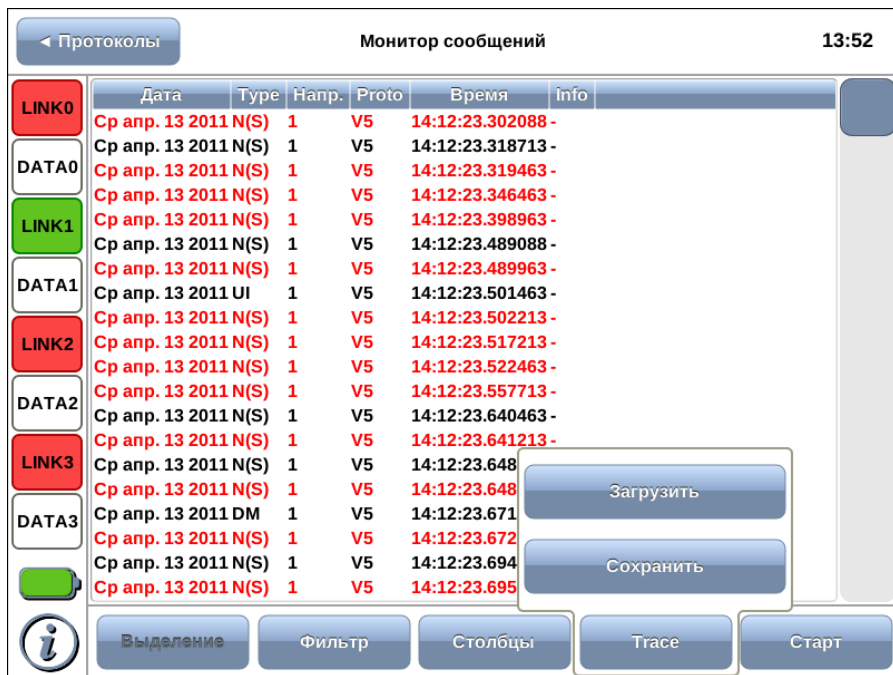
◄ Протоколы

Монитор сообщений

13:52

LINK0
DATA0
LINK1
DATA1
LINK2
DATA2
LINK3
DATA3

| Дата | Type | Напр. | Proto | Время | Info |
|---|---|---|---|---|---|
| Ср апр. 13 2011 | N(S) | 1 | V5 | 14:12:23.302088 | - |
| Ср апр. 13 2011 | N(S) | 1 | V5 | 14:12:23.318713 | - |
| Ср апр. 13 2011 | N(S) | 1 | V5 | 14:12:23.319463 | - |
| Ср апр. 13 2011 | N(S) | 1 | V5 | 14:12:23.346463 | - |
| Ср апр. 13 2011 | N(S) | 1 | V5 | 14:12:23.398963 | - |
| Ср апр. 13 2011 | N(S) | 1 | V5 | 14:12:23.489088 | - |
| Ср апр. 13 2011 | N(S) | 1 | V5 | 14:12:23.489963 | - |
| Ср апр. 13 2011 | UI | 1 | V5 | 14:12:23.501463 | - |
| Ср апр. 13 2011 | N(S) | 1 | V5 | 14:12:23.502213 | - |
| Ср апр. 13 2011 | N(S) | 1 | V5 | 14:12:23.517213 | - |
| Ср апр. 13 2011 | N(S) | 1 | V5 | 14:12:23.522463 | - |
| Ср апр. 13 2011 | N(S) | 1 | V5 | 14:12:23.557713 | - |
| Ср апр. 13 2011 | N(S) | 1 | V5 | 14:12:23.640463 | - |
| Ср апр. 13 2011 | N(S) | 1 | V5 | 14:12:23.641213 | - |
| Ср апр. 13 2011 | N(S) | 1 | V5 | 14:12:23.648 | |
| Ср апр. 13 2011 | N(S) | 1 | V5 | 14:12:23.648 | |
| Ср апр. 13 2011 | DM | 1 | V5 | 14:12:23.671 | |
| Ср апр. 13 2011 | N(S) | 1 | V5 | 14:12:23.672 | |
| Ср апр. 13 2011 | N(S) | 1 | V5 | 14:12:23.694 | |
| Ср апр. 13 2011 | N(S) | 1 | V5 | 14:12:23.695 | |

Загрузить
Сохранить

Выделение
Фильтр
Столбцы
Trace
Старт